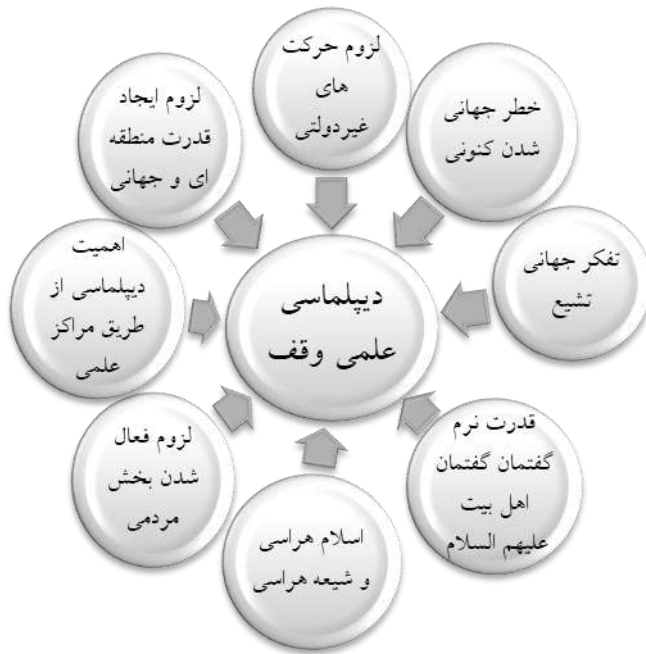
لزوم حرکت های غیردولتی

خطر جهانی شدن کنونی

لزوم ایجاد قدرت منطقه ای و جهانی

تفکر جهانی تشیع

اهمیت دیپلماسی از طریق مراکز علمی

دیپلماسی علمی وقف

قدرت نرم گفتمان اهل بیت علیهم السلام

لزوم فعال شدن بخش مردمی

اسلام هراسی و شیعه هراسی